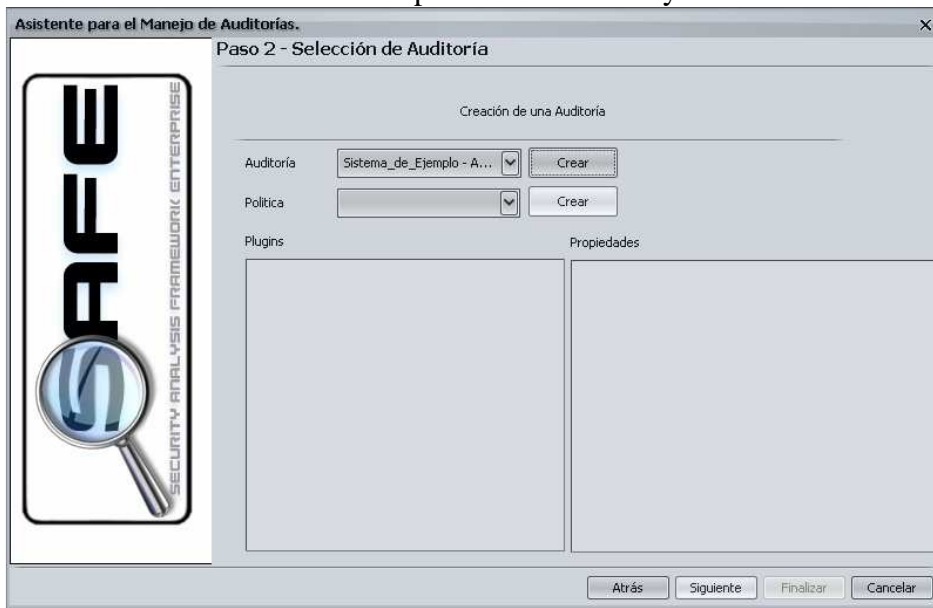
Asistente para el Manejo de Auditorías.

×

SAFE

SECURITY ANALYSIS FRAMEWORK ENTERPRISE

Paso 2 - Selección de Auditoría

Creación de una Auditoría

Auditoría

Sistema_de_Ejemplo - A...

Crear

Politica

Crear

Plugins

Propiedades

Atrás

Siguiente

Finalizar

Cancelar